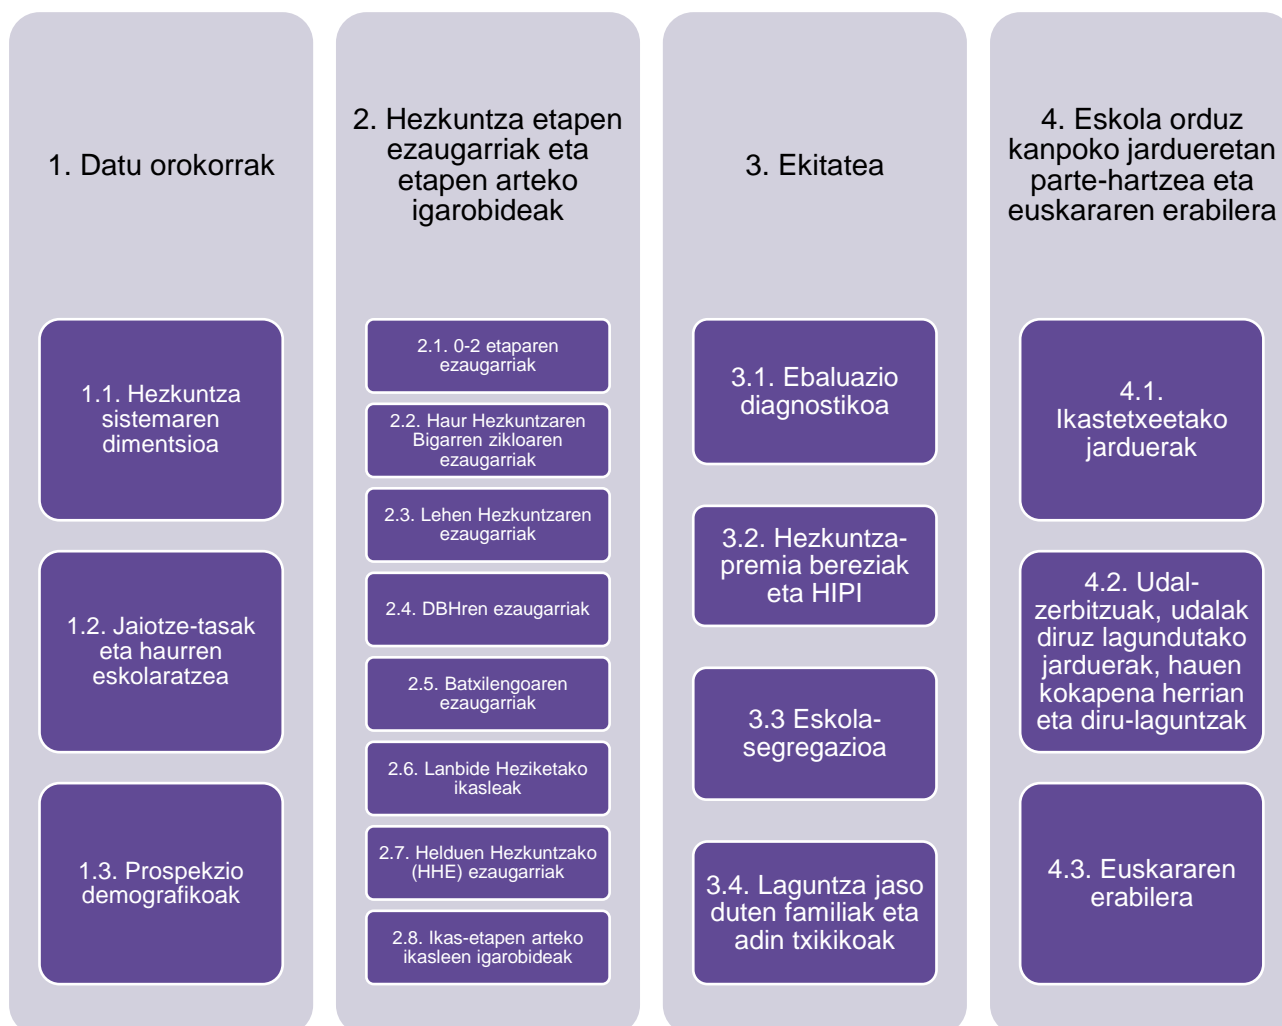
1. Datu orokorrak

1.1. Hezkuntza sistemaren dimentsioa

1.2. Jaiotze-tasak eta haurren eskolaratzea

1.3. Prospekzio demografikoak

2. Hezkuntza etapen ezaugarriak eta etapen arteko igarobideak

2.1. 0-2 etaparen ezaugarriak

2.2. Haur Hezkuntzaren Bigarren zikloaren ezaugarriak

2.3. Lehen Hezkuntzaren ezaugarriak

2.4. DBHren ezaugarriak

2.5. Batxilengoaren ezaugarriak

2.6. Lanbide Heziketako ikasleak

2.7. Helduen Hezkuntzako (HHE) ezaugarriak

2.8. Ikas-etapen arteko ikasleen igarobideak

3. Ekitatea

3.1. Ebaluazio diagnostikoa

3.2. Hezkuntza-premia bereziak eta HIPI

3.3 Eskola-segregazioa

3.4. Laguntza jaso duten familiak eta adin txikikoak

4. Eskola orduz kanpoko jardueretan parte-hartzea eta euskararen erabilera

4.1. Ikastetxeetako jarduerak

4.2. Udal-zerbitzuak, udalak diruz lagundutako jarduerak, hauen kokapena herrian eta diru-laguntzak

4.3. Euskararen erabilera